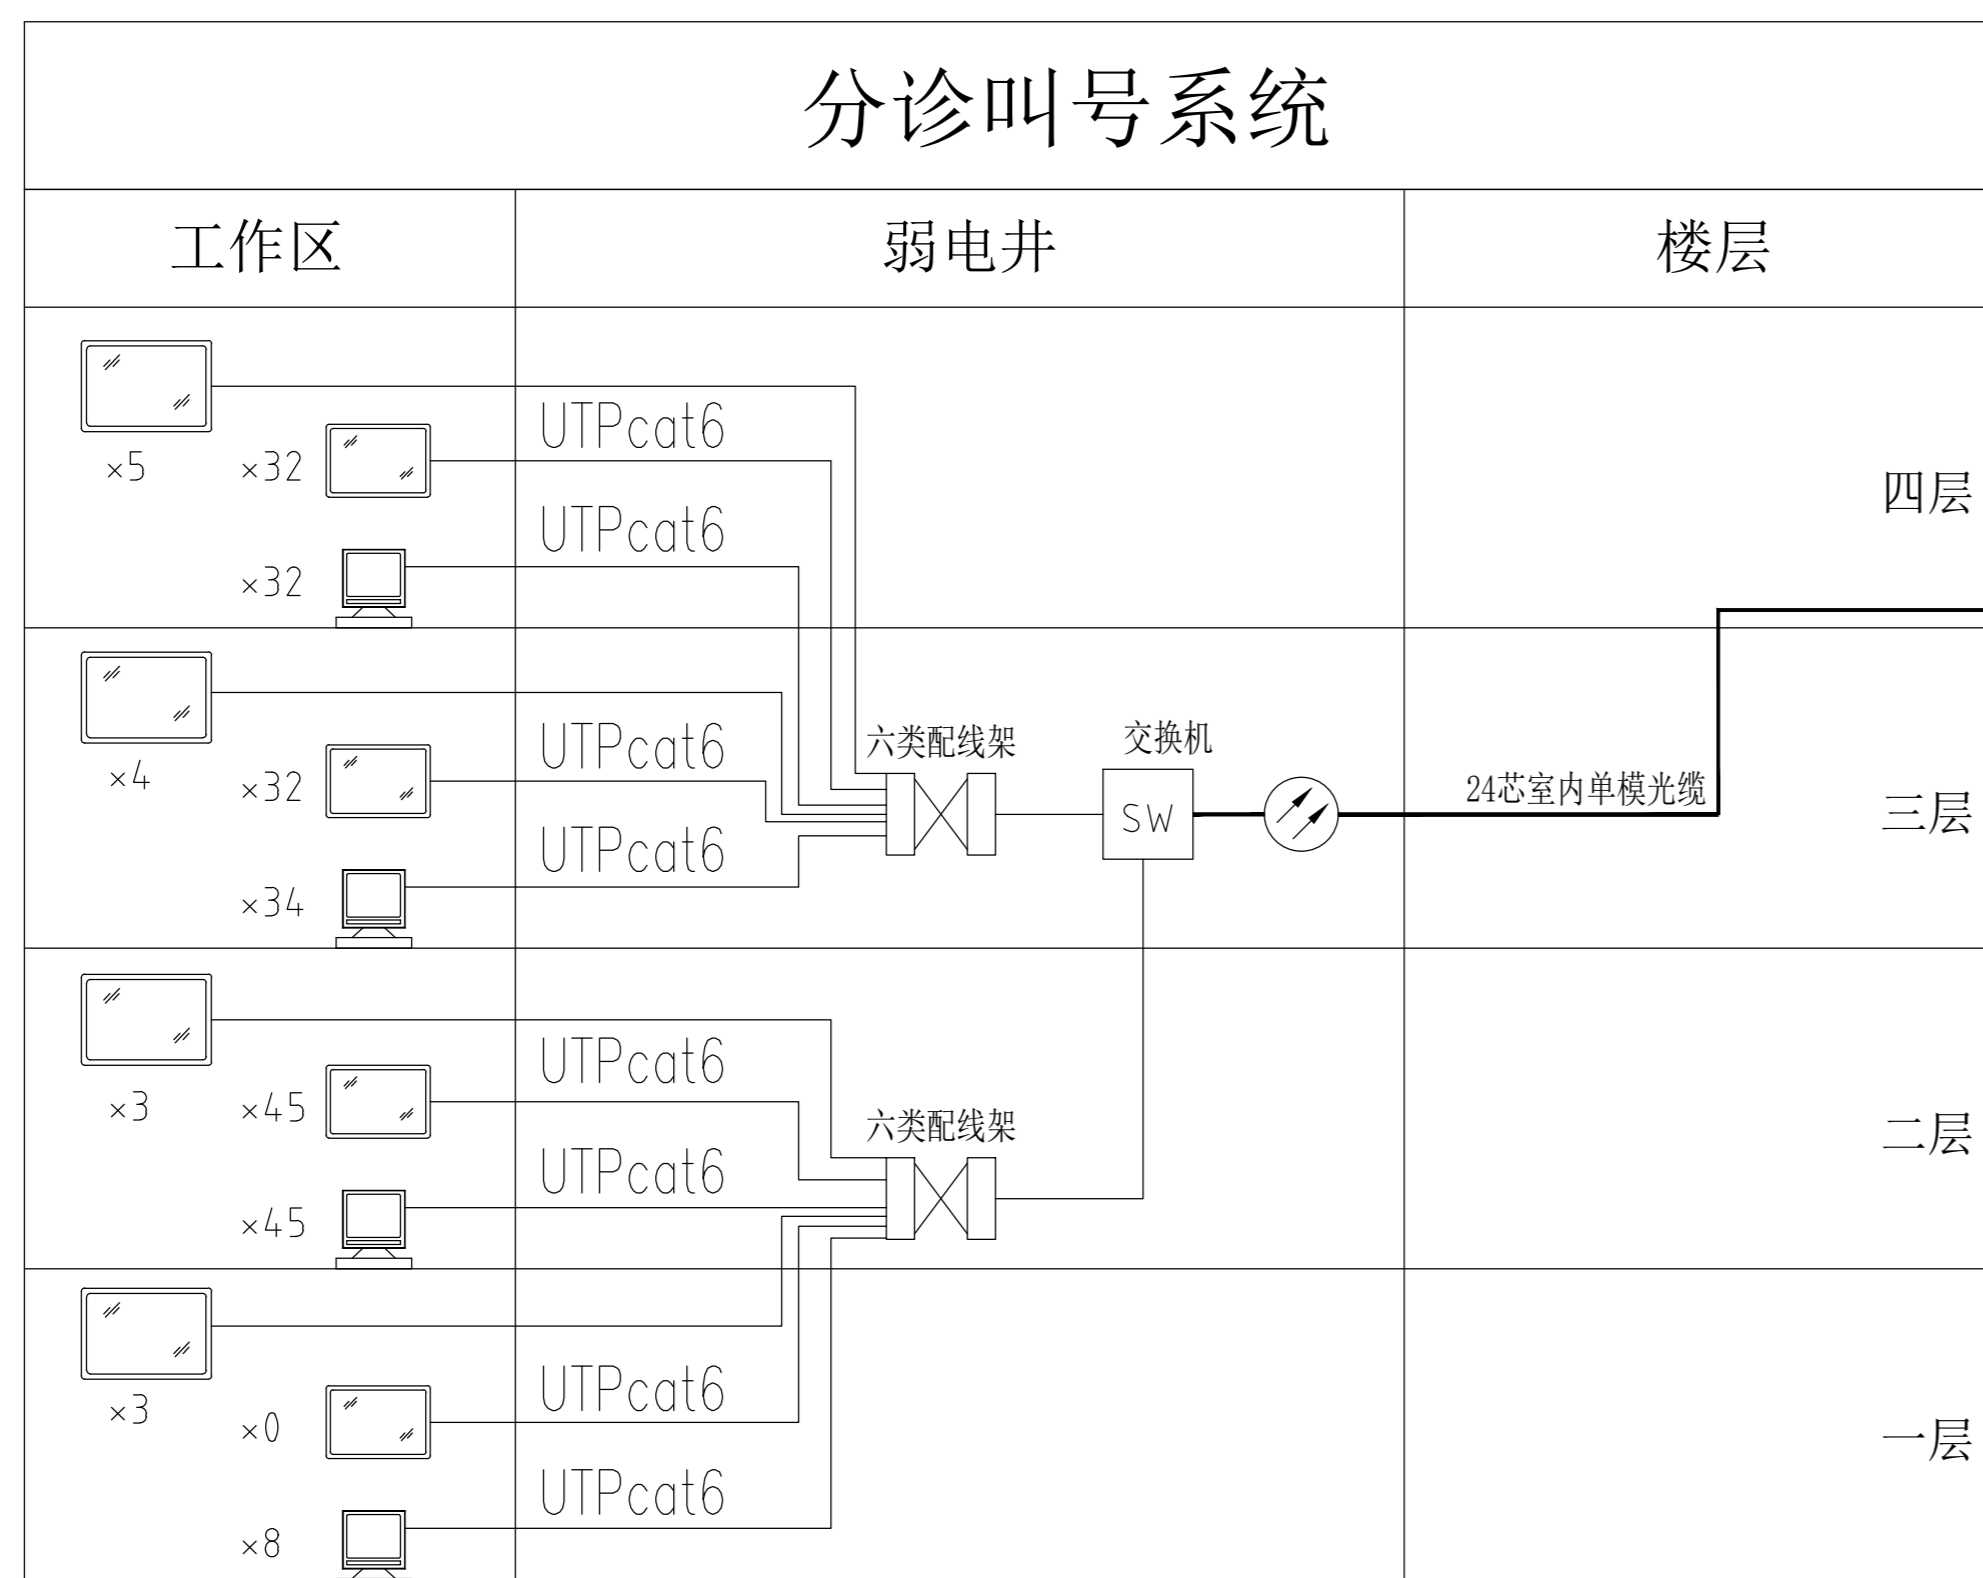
分诊叫号系统

工作区

弱电井

楼层

×5
×32
UTPcat6
UTPcat6
×32
四层

×4
×32
UTPcat6
UTPcat6
×34
六类配线架
交换机
SW
24芯室内单模光缆
三层

×3
×45
UTPcat6
UTPcat6
×45
六类配线架
二层

×3
×0
UTPcat6
UTPcat6
×8
一层